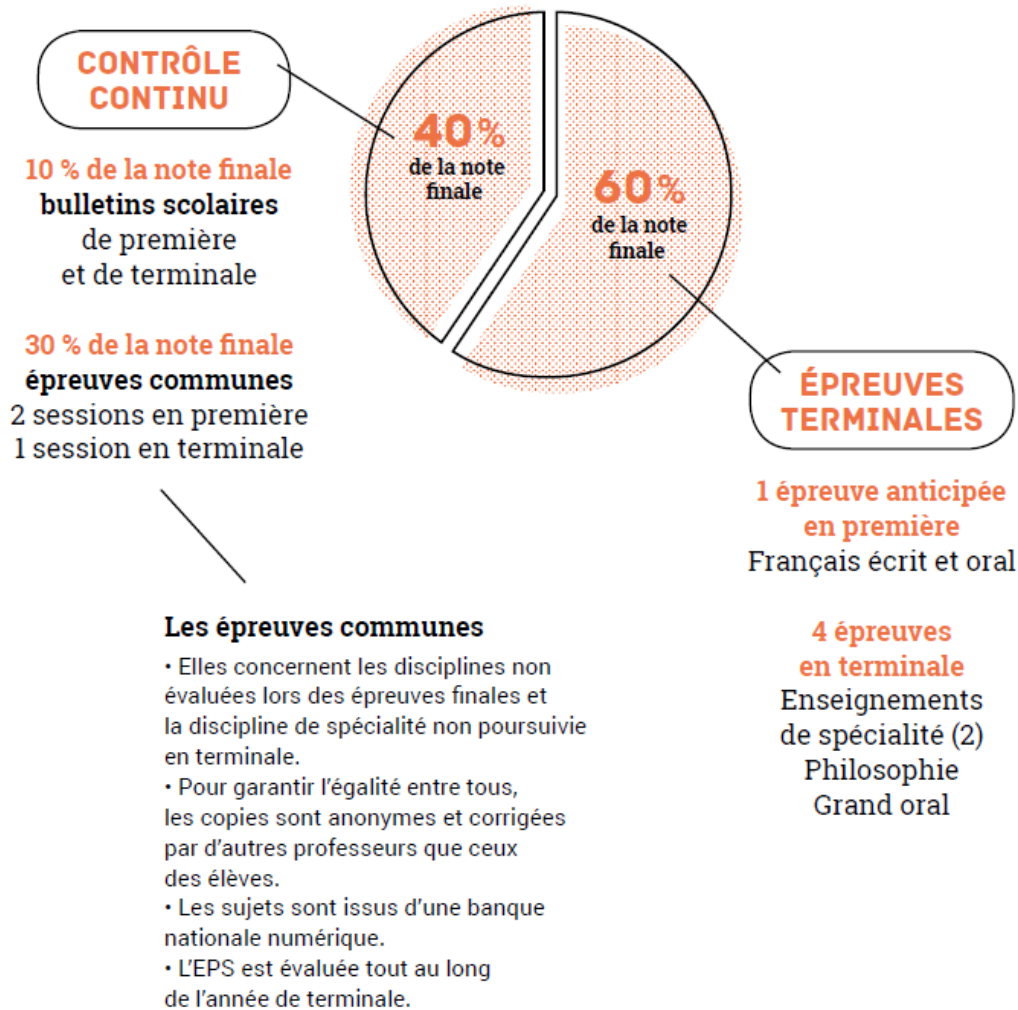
CONTRÔLE CONTINU

40% de la note finale

60% de la note finale

10 % de la note finale
bulletins scolaires
de première
et de terminale

30 % de la note finale
épreuves communes
2 sessions en première
1 session en terminale

ÉPREUVES TERMINALES

1 épreuve anticipée en première
Français écrit et oral

4 épreuves en terminale
Enseignements de spécialité (2)
Philosophie
Grand oral

Les épreuves communes
• Elles concernent les disciplines non évaluées lors des épreuves finales et la discipline de spécialité non poursuivie en terminale.
• Pour garantir l'égalité entre tous, les copies sont anonymes et corrigées par d'autres professeurs que ceux des élèves.
• Les sujets sont issus d'une banque nationale numérique.
• L'EPS est évaluée tout au long de l'année de terminale.